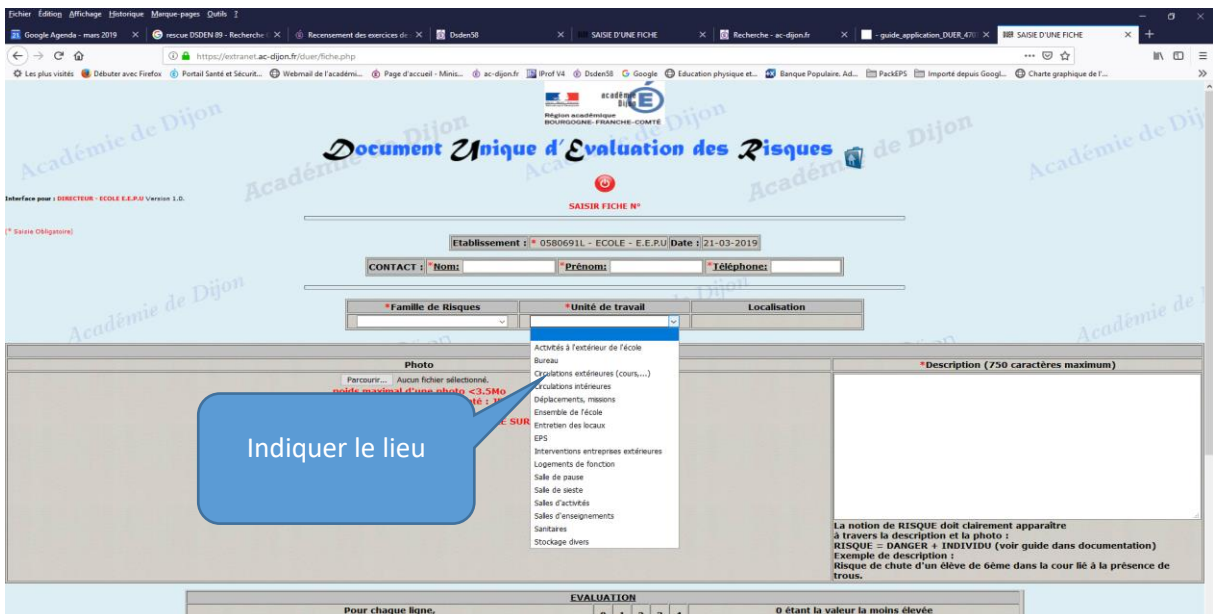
Fichier Édition Affichage Historique Marque-pages Outils ?

Google Agenda - mars 2019 | rescue DSDEN 89 - Recherche | Recensement des exercices de | Dsden58 | SAISIE D'UNE FICHE | Recherche - ac-dijon.fr | - guide_application_DUER_470 | SAISIE D'UNE FICHE

https://extranet.ac-dijon.fr/duer/fiche.php

Les plus visités | Débuter avec Firefox | Portail Santé et Sécurit... | Webmail de l'académi... | Page d'accueil - Minis... | ac-dijon.fr | IProf V4 | Dsden58 | Google | Education physique et... | Banque Populaire. Ad... | PackEPS | Importé depuis Googl... | Charte graphique de l'...

académie Dijon
Région académique BOURGOGNE-FRANCHE-COMTÉ

Académie de Dijon

Document Unique d'Evaluation des Risques

Interface pour : DIRECTEUR - ECOLE E.E.P.U Version 1.0.

SAISIR FICHE N°

(* Saisie Obligatoire)

Etablissement : * 0580691L - ECOLE - E.E.P.U Date : 21-03-2019

CONTACT : *Nom: *Prénom: *Téléphone:

| *Famille de Risques | *Unité de travail | Localisation |
|---|---|---|

Activités à l'extérieur de l'école
Bureau
Circulations extérieures (cours,...)
Circulations intérieures
Déplacements, missions
Ensemble de l'école
Entretien des locaux
EPS
Interventions entreprises extérieures
Logements de fonction
Salle de pause
Salle de sieste
Salles d'activités
Salles d'enseignements
Sanitaires
Stockage divers

Photo
Parcourir... Aucun fichier sélectionné.
poids maximal d'une photo <3.5Mo
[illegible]té : 1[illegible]
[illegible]E SUR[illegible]

Indiquer le lieu

*Description (750 caractères maximum)

La notion de RISQUE doit clairement apparaître à travers la description et la photo :
RISQUE = DANGER + INDIVIDU (voir guide dans documentation)
Exemple de description :
Risque de chute d'un élève de 6ème dans la cour lié à la présence de trous.

EVALUATION
Pour chaque ligne, | 0 | 1 | 2 | 3 | 4 | 0 étant la valeur la moins élevée